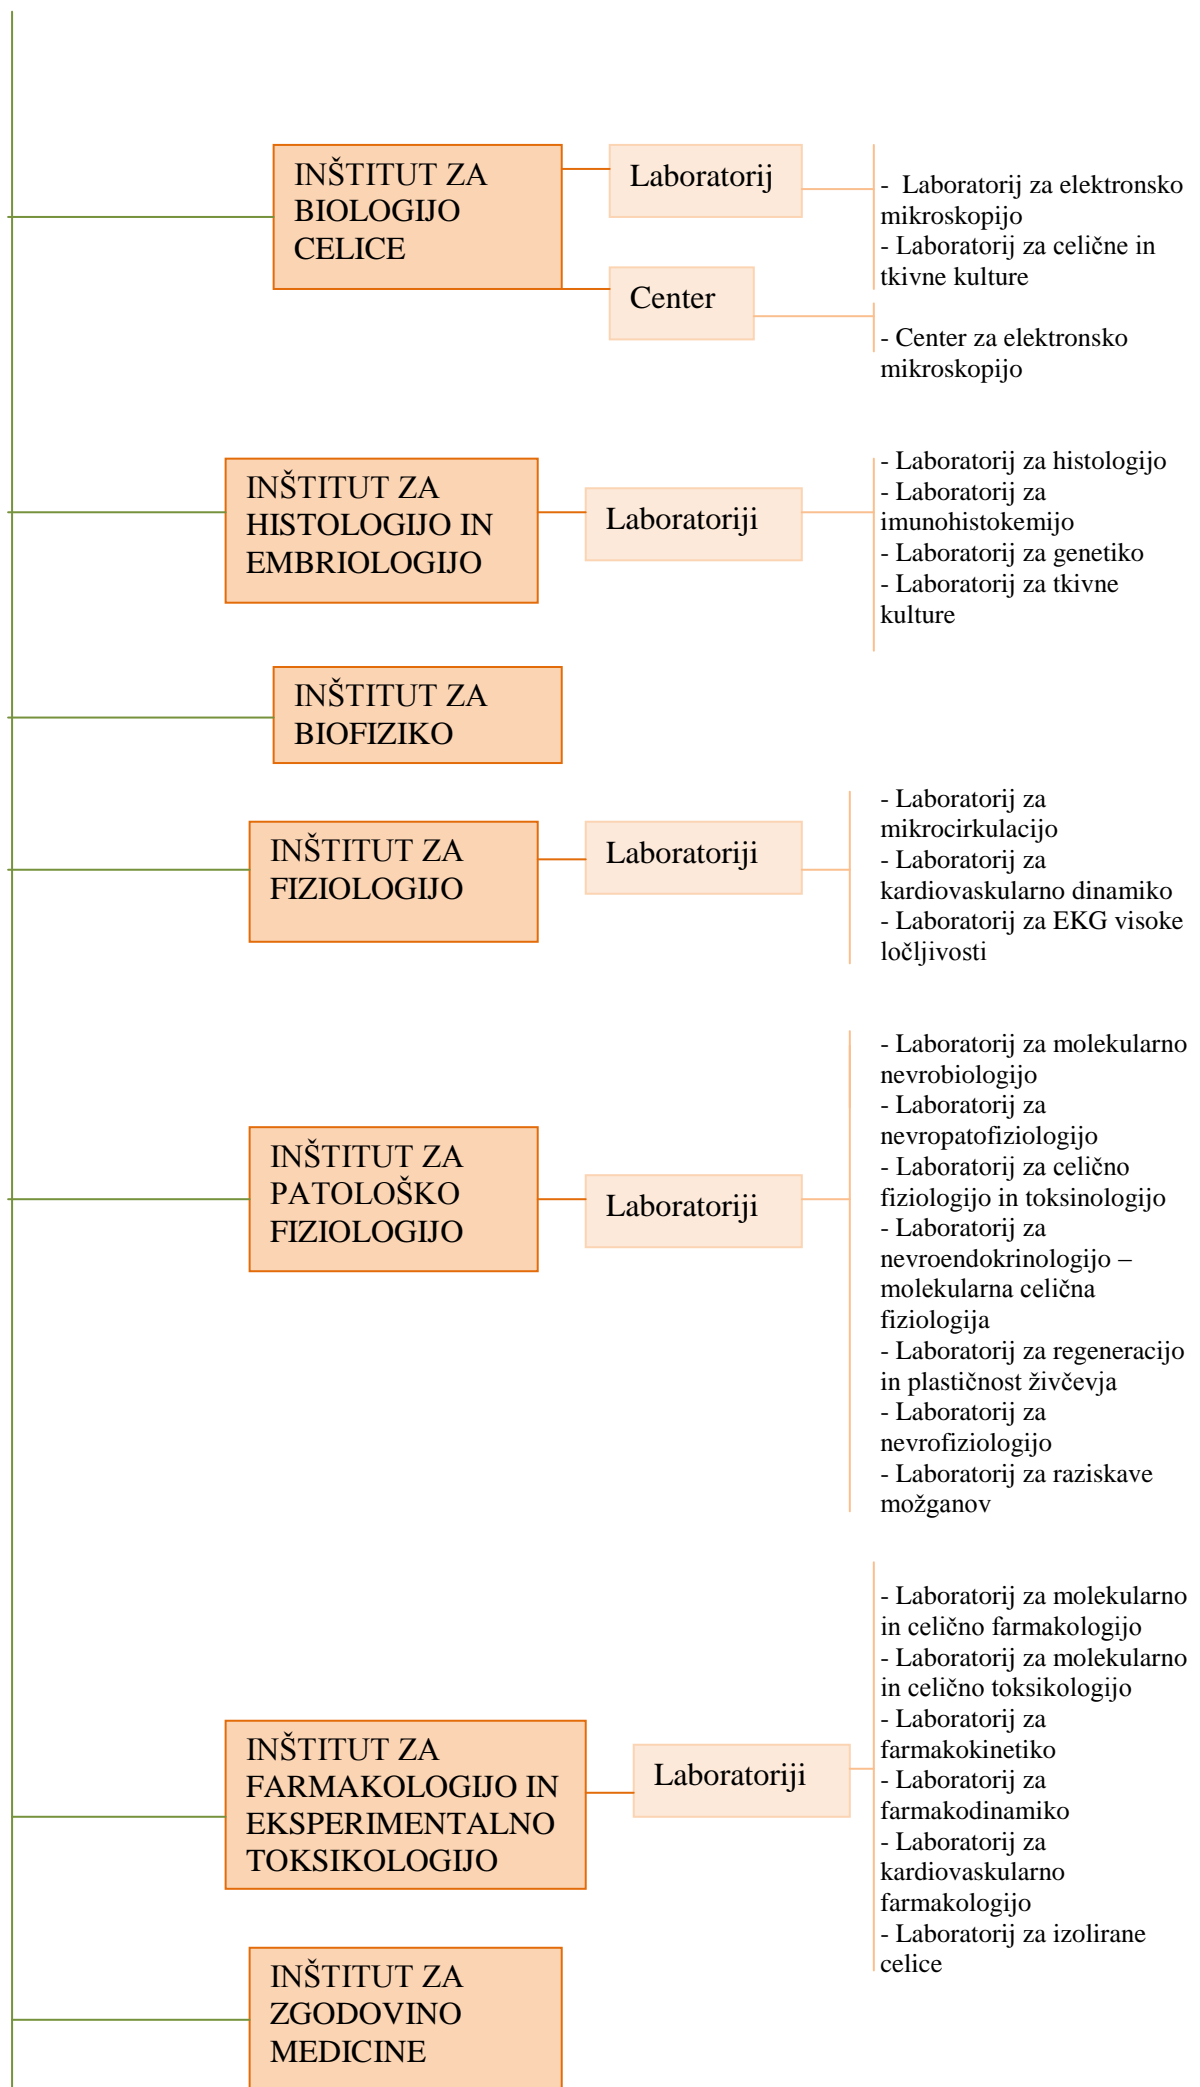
INŠTITUT ZA BIOLOGIJO CELICE

Laboratorij

- Laboratorij za elektronsko mikroskopijo
- Laboratorij za celične in tkivne kulture

Center

- Center za elektronsko mikroskopijo

INŠTITUT ZA HISTOLOGIJO IN EMBRIOLOGIJO

Laboratoriji

- Laboratorij za histologijo
- Laboratorij za imunohistokemijo
- Laboratorij za genetiko
- Laboratorij za tkivne kulture

INŠTITUT ZA BIOFIZIKO

INŠTITUT ZA FIZIOLOGIJO

Laboratoriji

- Laboratorij za mikrocirkulacijo
- Laboratorij za kardiovaskularno dinamiko
- Laboratorij za EKG visoke ločljivosti

INŠTITUT ZA PATOLOŠKO FIZIOLOGIJO

Laboratoriji

- Laboratorij za molekularno nevrobiologijo
- Laboratorij za nevropatofiziologijo
- Laboratorij za celično fiziologijo in toksinologijo
- Laboratorij za nevroendokrinologijo – molekularna celična fiziologija
- Laboratorij za regeneracijo in plastičnost živčevja
- Laboratorij za nevrofiziologijo
- Laboratorij za raziskave možganov

INŠTITUT ZA FARMAKOLOGIJO IN EKSPERIMENTALNO TOKSIKOLOGIJO

Laboratoriji

- Laboratorij za molekularno in celično farmakologijo
- Laboratorij za molekularno in celično toksikologijo
- Laboratorij za farmakokinetiko
- Laboratorij za farmakodinamiko
- Laboratorij za kardiovaskularno farmakologijo
- Laboratorij za izolirane celice

INŠTITUT ZA ZGODOVINO MEDICINE